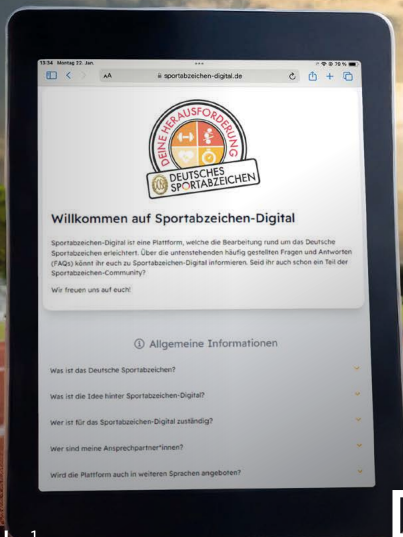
15:34 Montag 22. Jan.

78 %

AA

sportabzeichen-digital.de

DEINE HERAUSFORDERUNG

DEUTSCHES SPORTABZEICHEN

Willkommen auf Sportabzeichen-Digital

Sportabzeichen-Digital ist eine Plattform, welche die Bearbeitung rund um das Deutsche Sportabzeichen erleichtert. Über die untenstehenden häufig gestellten Fragen und Antworten (FAQs) könnt ihr euch zu Sportabzeichen-Digital informieren. Seid ihr auch schon ein Teil der Sportabzeichen-Community?

Wir freuen uns auf euch!

Allgemeine Informationen

Was ist das Deutsche Sportabzeichen?

Was ist die Idee hinter Sportabzeichen-Digital?

Wer ist für das Sportabzeichen-Digital zuständig?

Wer sind meine Ansprechpartner*innen?

Wird die Plattform auch in weiteren Sprachen angeboten?